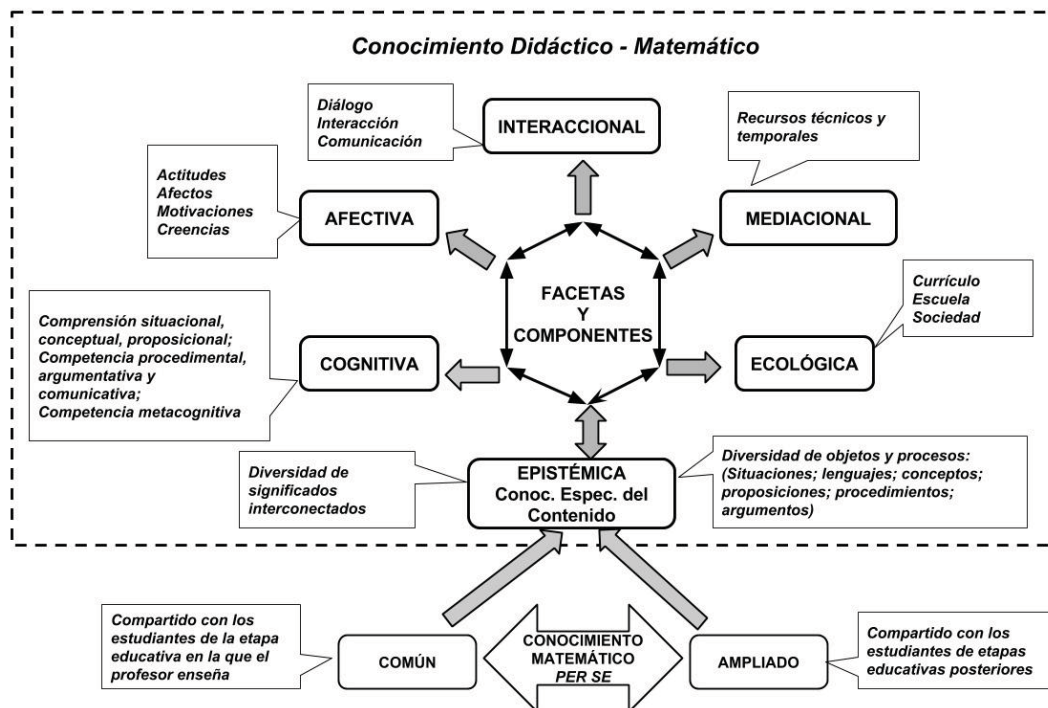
Conocimiento Didáctico - Matemático

Diálogo
Interacción
Comunicación

INTERACCIONAL

Recursos técnicos y temporales

Actitudes
Afectos
Motivaciones
Creencias

AFECTIVA

MEDIACIONAL

Currículo
Escuela
Sociedad

FACETAS
Y
COMPONENTES

Comprensión situacional, conceptual, proposicional; Competencia procedimental, argumentativa y comunicativa; Competencia metacognitiva

COGNITIVA

ECOLÓGICA

Diversidad de significados interconectados

EPISTÉMICA
Conoc. Espec. del Contenido

Diversidad de objetos y procesos: (Situaciones; lenguajes; conceptos; proposiciones; procedimientos; argumentos)

Compartido con los estudiantes de la etapa educativa en la que el profesor enseña

COMÚN

CONOCIMIENTO MATEMÁTICO
PER SE

AMPLIADO

Compartido con los estudiantes de etapas educativas posteriores